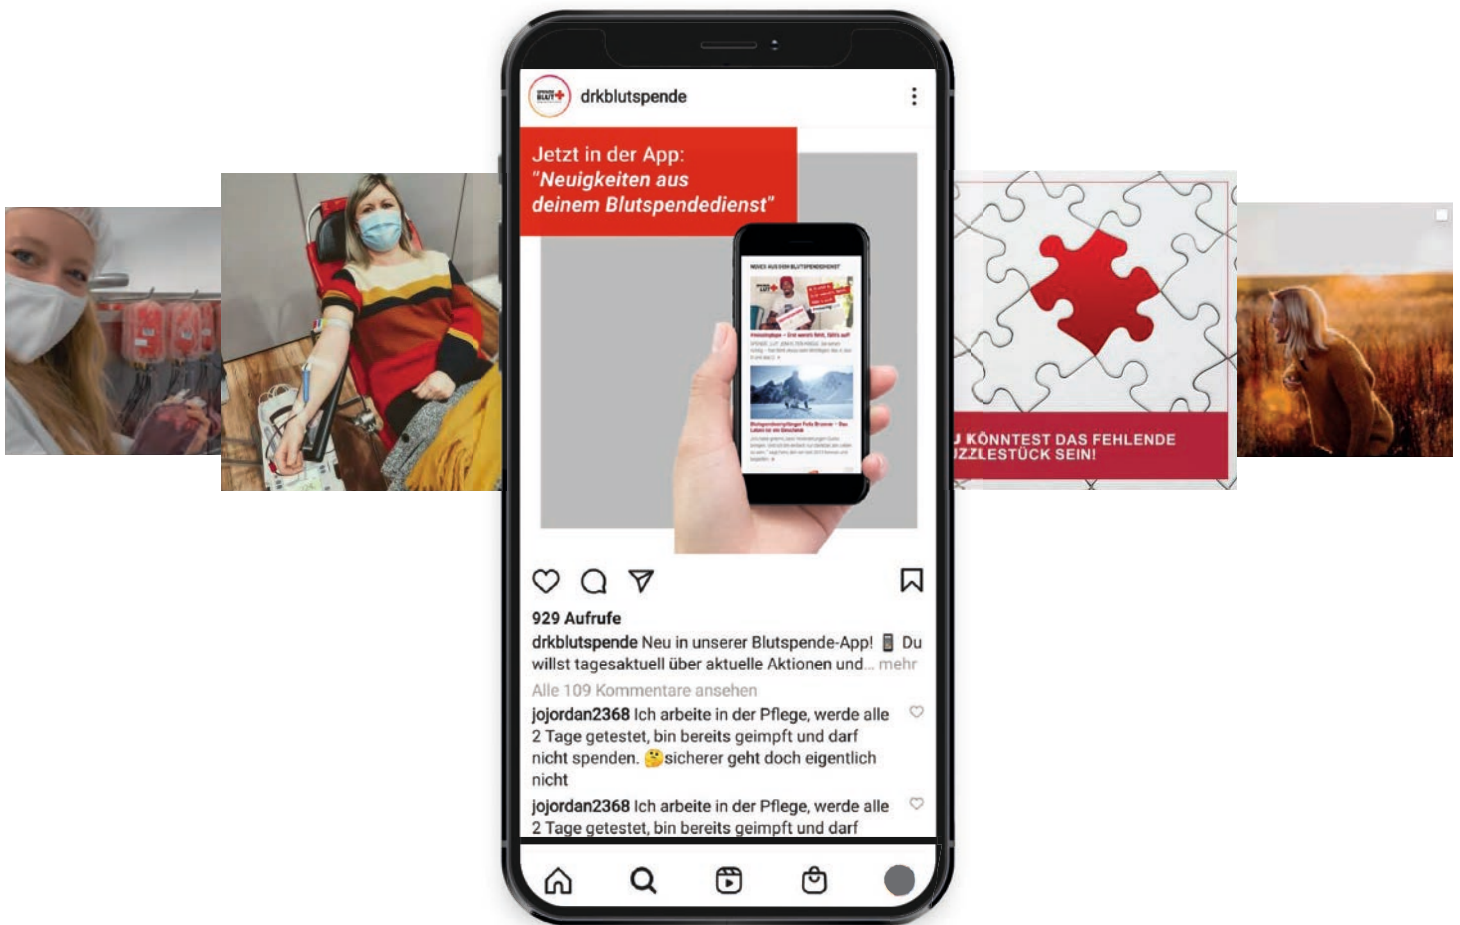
drkblutspende

Jetzt in der App:
"Neuigkeiten aus deinem Blutspendedienst"

929 Aufrufe

drkblutspende Neu in unserer Blutspende-App! 📱 Du willst tagesaktuell über aktuelle Aktionen und... mehr

Alle 109 Kommentare ansehen

jojordan2368 Ich arbeite in der Pflege, werde alle 2 Tage getestet, bin bereits geimpft und darf nicht spenden. 🤔sicherer geht doch eigentlich nicht

jojordan2368 Ich arbeite in der Pflege, werde alle 2 Tage getestet, bin bereits geimpft und darf

U KÖNNTEST DAS FEHLENDE
UZZLESTÜCK SEIN!